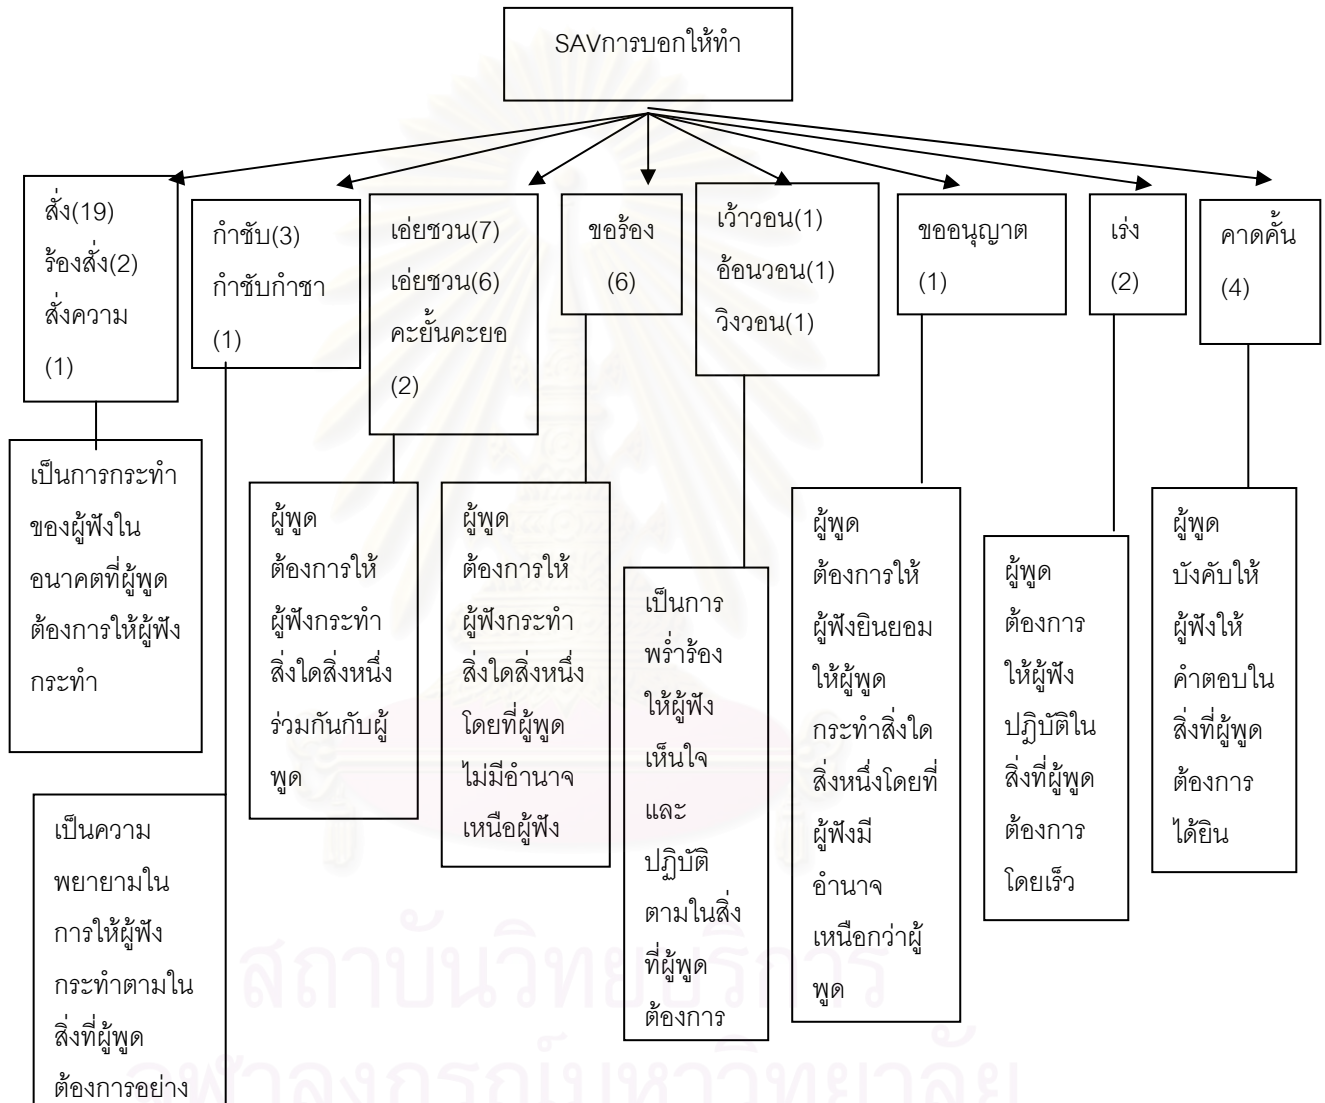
SAVการบอกให้ทำ

สั่ง(19) ร้องสั่ง(2) สั่งความ (1)

เป็นการกระทำของผู้ฟังในอนาคตที่ผู้พูดต้องการให้ผู้ฟังกระทำ

กำชับ(3) กำชับกำชา (1)

เป็นความพยายามในการให้ผู้ฟังกระทำตามในสิ่งที่ผู้พูดต้องการอย่าง

เอ่ยชวน(7) เอ่ยชวน(6) คะยั้นคะยอ (2)

ผู้พูดต้องการให้ผู้ฟังกระทำสิ่งใดสิ่งหนึ่งร่วมกันกับผู้พูด

ขอร้อง (6)

ผู้พูดต้องการให้ผู้ฟังกระทำสิ่งใดสิ่งหนึ่งโดยที่ผู้พูดไม่มีอำนาจเหนือผู้ฟัง

เว้าวอน(1) อ้อนวอน(1) วิงวอน(1)

เป็นการพร่ำร้องให้ผู้ฟังเห็นใจและปฏิบัติตามในสิ่งที่ผู้พูดต้องการ

ขออนุญาต (1)

ผู้พูดต้องการให้ผู้ฟังยินยอมให้ผู้พูดกระทำสิ่งใดสิ่งหนึ่งโดยที่ผู้ฟังมีอำนาจเหนือกว่าผู้พูด

เร่ง (2)

ผู้พูดต้องการให้ผู้ฟังปฏิบัติในสิ่งที่ผู้พูดต้องการโดยเร็ว

คาดคั้น (4)

ผู้พูดบังคับให้ผู้ฟังให้คำตอบในสิ่งที่ผู้พูดต้องการได้ยิน

สถาบันวิทยบริการ จุฬาลงกรณ์มหาวิทยาลัย